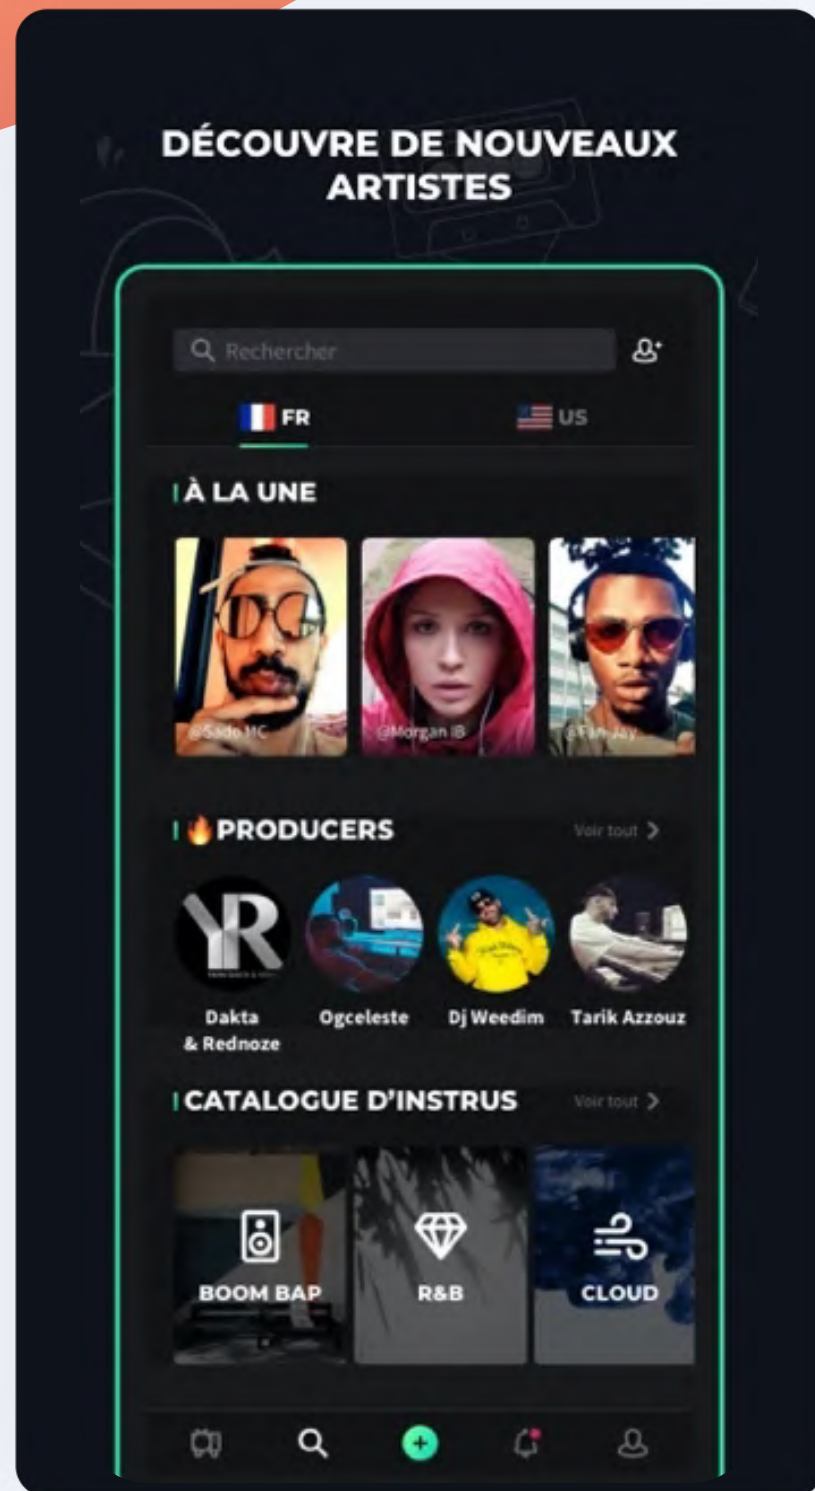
DÉCOUVRE DE NOUVEAUX ARTISTES

Rechercher

FR

US

À LA UNE

@Sado MC

@Morgan B

@Fan Jay

PRODUCERS

Voir tout >

YR

Dakta & Rednoze

Ogceleste

Dj Weedim

Tarik Azzouz

CATALOGUE D'INSTRUS

Voir tout >

BOOM BAP

R&B

CLOUD